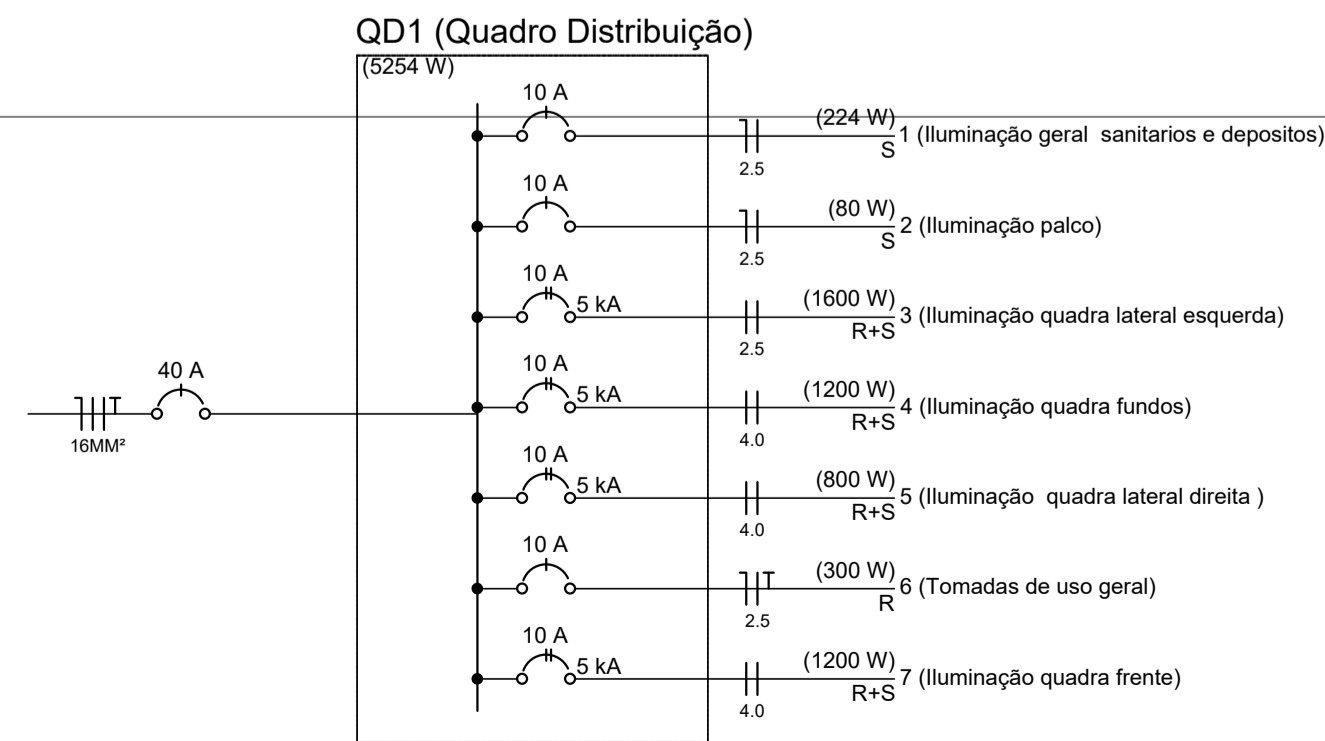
QD1 (Quadro Distribuição)

(5254 W)

10 A
(224 W)
S
1 (Iluminação geral sanitarios e depositos)
2.5

10 A
(80 W)
S
2 (Iluminação palco)
2.5

10 A
5 kA
(1600 W)
R+S
3 (Iluminação quadra lateral esquerda)
2.5

40 A
16MM²
T

10 A
5 kA
(1200 W)
R+S
4 (Iluminação quadra fundos)
4.0

10 A
5 kA
(800 W)
R+S
5 (Iluminação quadra lateral direita )
4.0

10 A
T
(300 W)
R
6 (Tomadas de uso geral)
2.5

10 A
5 kA
(1200 W)
R+S
7 (Iluminação quadra frente)
4.0